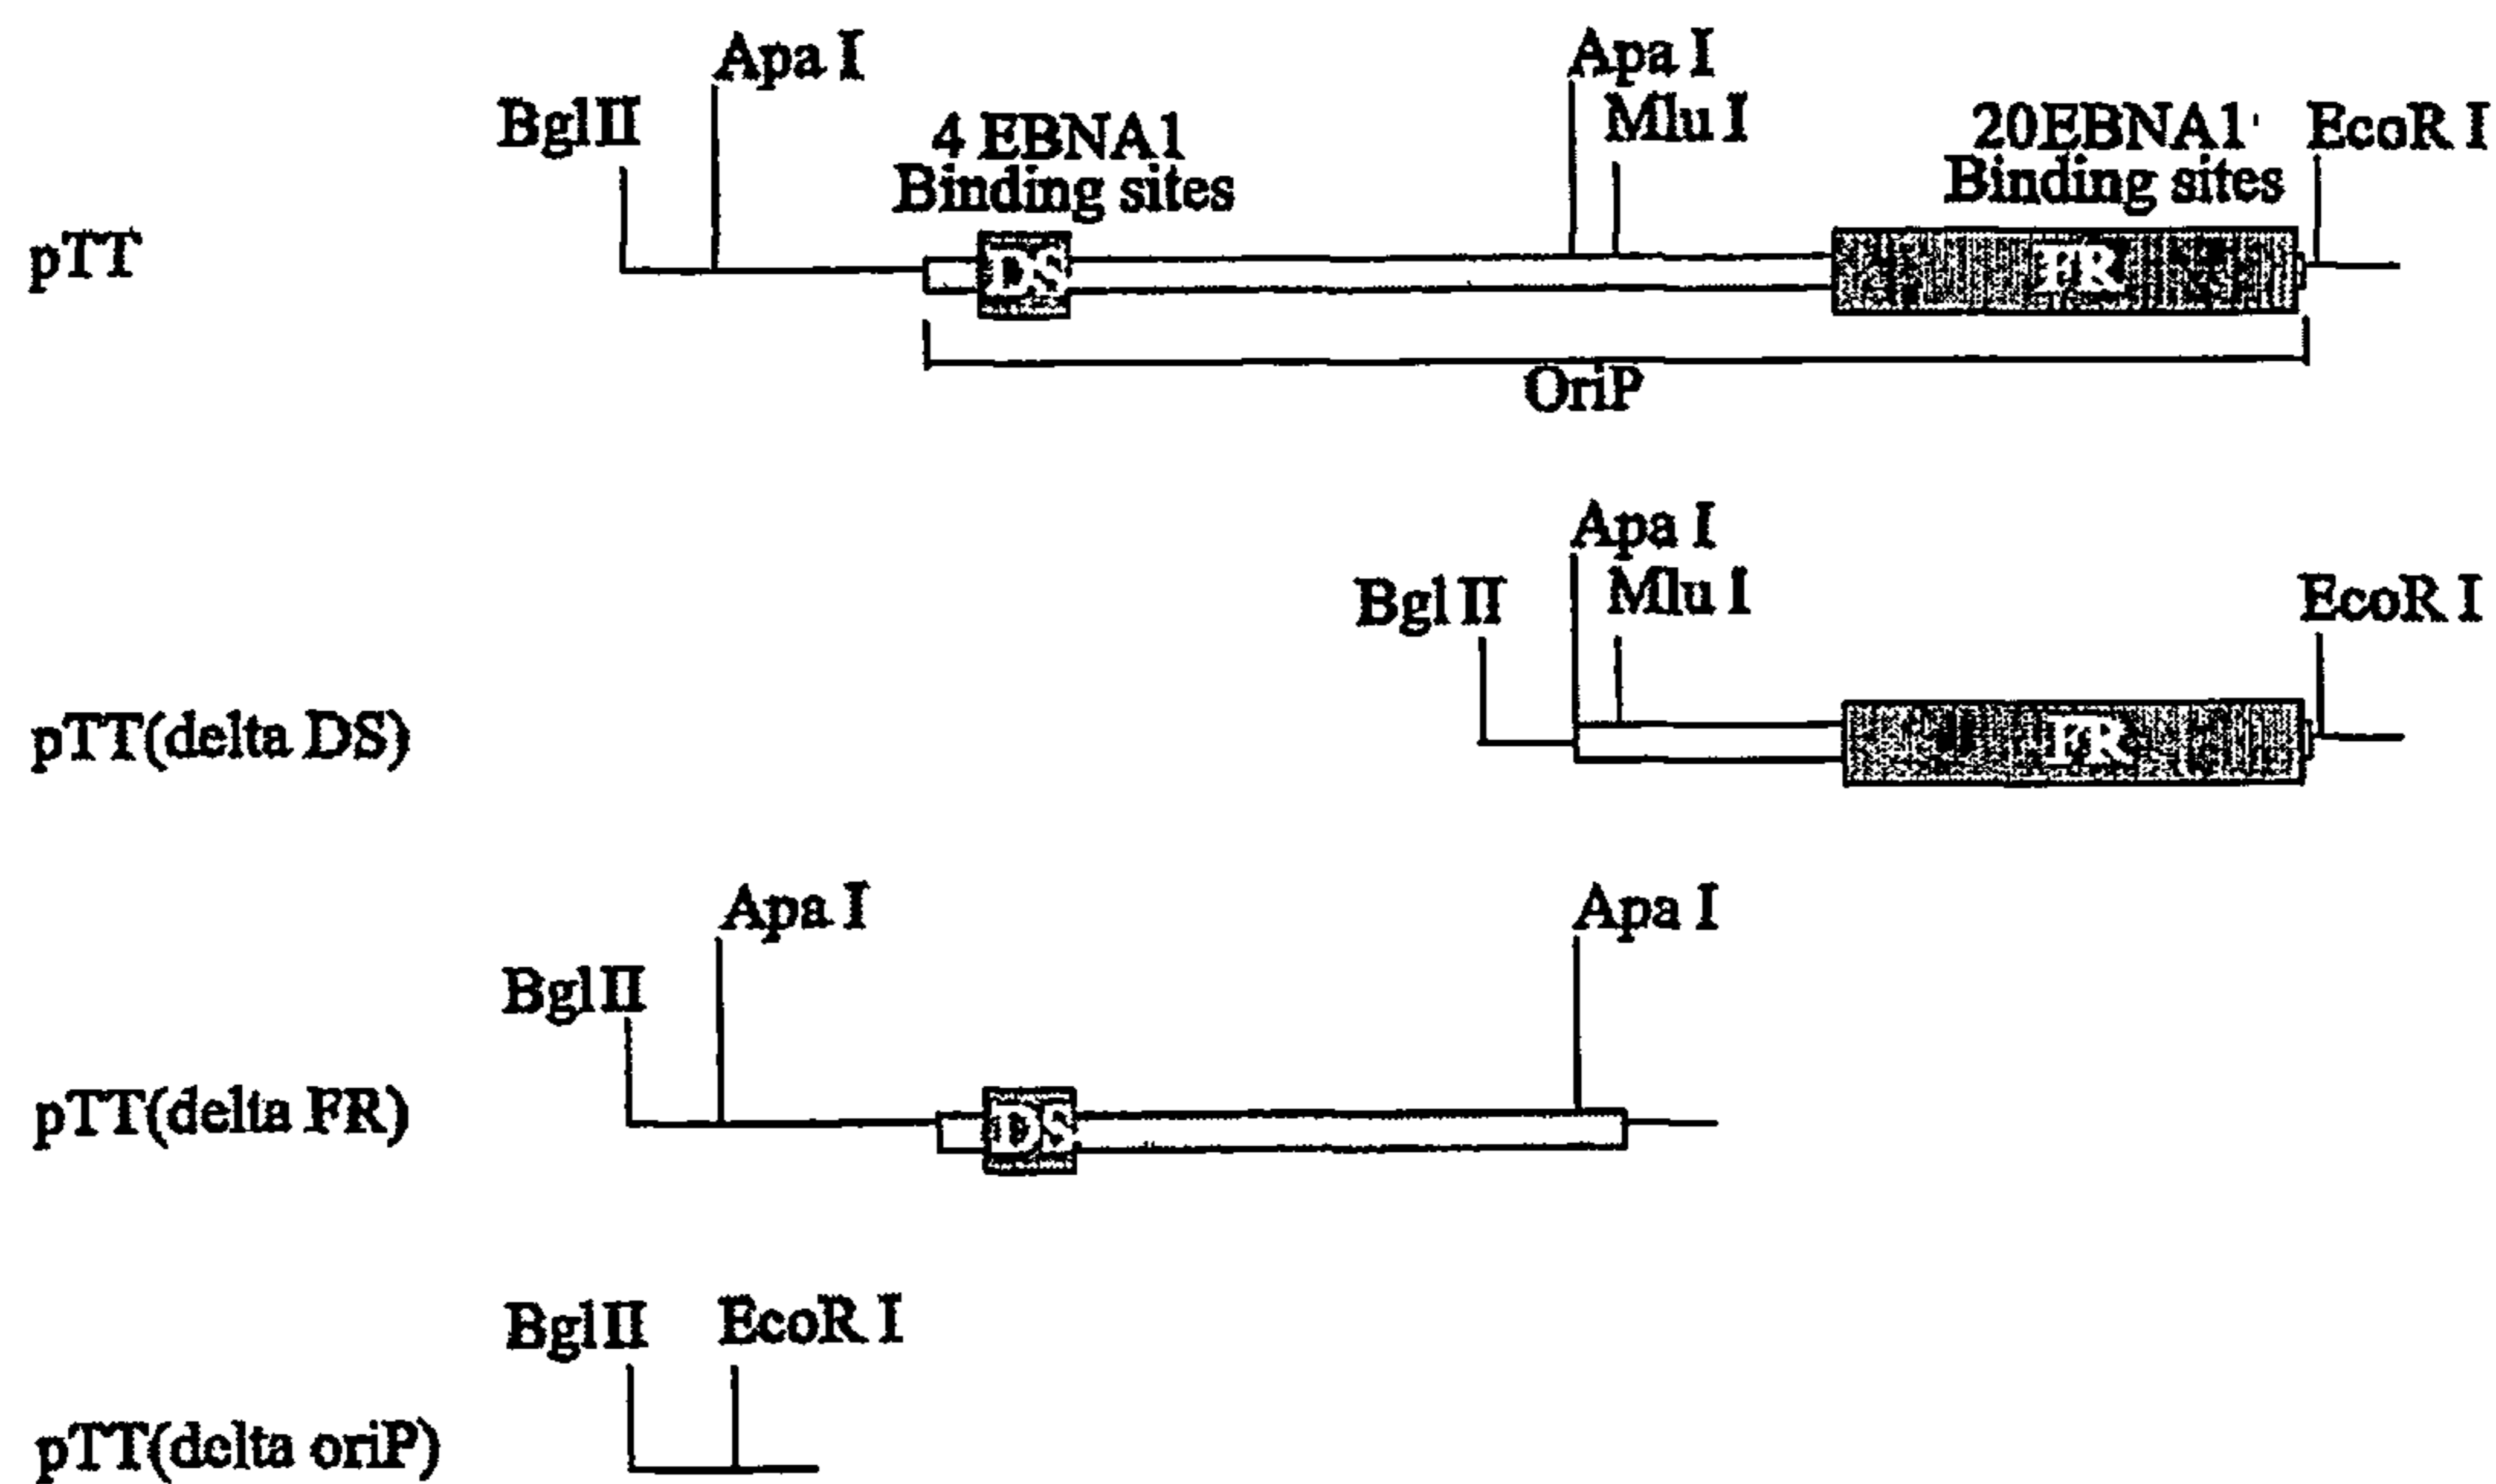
Apa I
Bgl II
4 EBNA1 Binding sites
Apa I
Mlu I
20EBNA1 Binding sites
EcoR I
pTT
DS
FR
OriP

Apa I
Bgl II
Mlu I
EcoR I
pTT(delta DS)
FR

Apa I
Apa I
Bgl II
pTT(delta FR)
DS

Bgl II
EcoR I
pTT(delta oriP)